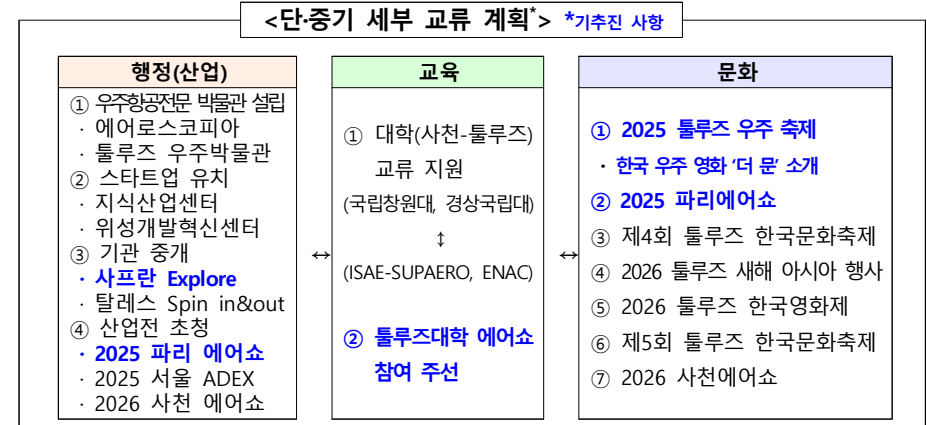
<단·중기 세부 교류 계획*> *기추진 사항

행정(산업)
① 우주항공전문 박물관 설립
· 에어로스코피아
· 툴루즈 우주박물관
② 스타트업 유치
· 지식산업센터
· 위성개발혁신센터
③ 기관 중개
· 사프란 Explore
· 탈레스 Spin in&out
④ 산업전 초청
· 2025 파리 에어쇼
· 2025 서울 ADEX
· 2026 사천 에어쇼

↔

교육
① 대학(사천-툴루즈) 교류 지원
(국립창원대, 경상국립대)
↕
(ISAE-SUPAERO, ENAC)
② 툴루즈대학 에어쇼 참여 주선

↔

문화
① 2025 툴루즈 우주 축제
· 한국 우주 영화 '더 문' 소개
② 2025 파리에어쇼
③ 제4회 툴루즈 한국문화축제
④ 2026 툴루즈 새해 아시아 행사
⑤ 2026 툴루즈 한국영화제
⑥ 제5회 툴루즈 한국문화축제
⑦ 2026 사천에어쇼